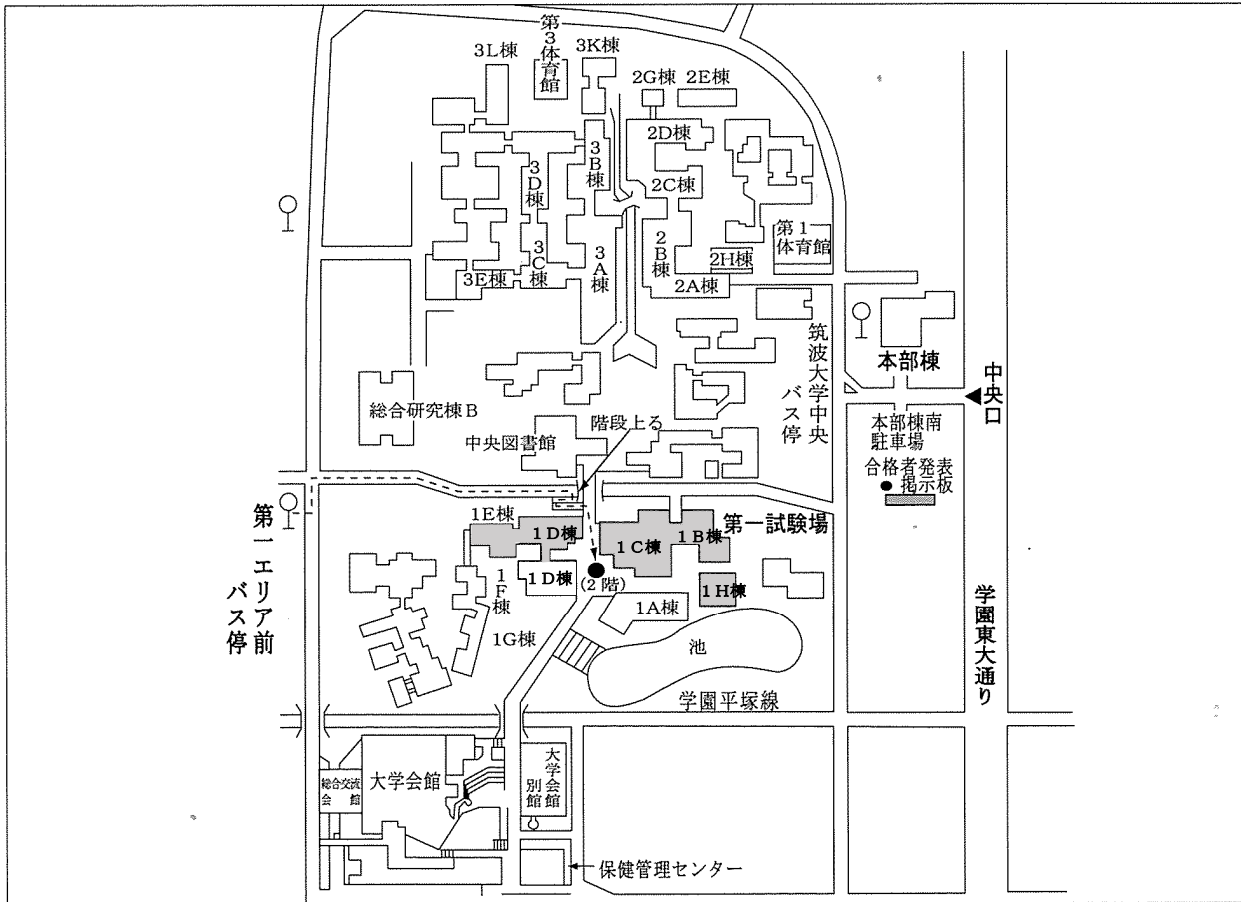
第3体育館
3L棟
3K棟
2G棟 2E棟
2D棟
3B棟
3D棟
2C棟
第1体育館
3C棟
3A棟
2B棟
2H棟
3E棟
2A棟
筑波大学中央バス停
本部棟
中央口
総合研究棟B
本部棟南駐車場
階段上る
中央図書館
合格者発表掲示板
第一エリア前バス停
1E棟
1D棟
1C棟
1B棟
第一試験場
1D棟
(2階)
1H棟
1F棟
1A棟
学園東大通り
1G棟
池
学園平塚線
総合交流会館
大学会館
大学会館別館
保健管理センター